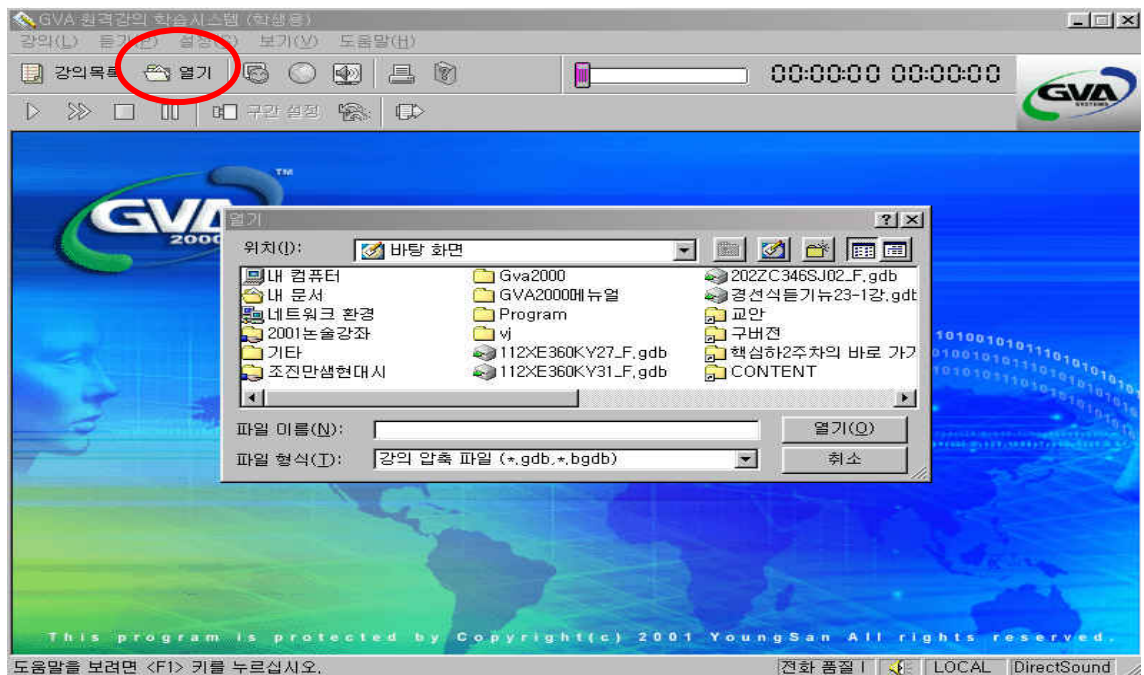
GVA 원격강의 학습시스템 (학생용)

강의(L) 듣기(E) 설정(S) 보기(V) 도움말(H)

강의목록 열기

00:00:00 00:00:00

GVA

구간 설정

GVA 2000

열기

위치(I): 바탕 화면

내 컴퓨터
내 문서
네트워크 환경
2001논술강좌
기타
조진만샘현대시
Gva2000
GVA2000메뉴얼
Program
vj
112XE360KY27_F.gdb
112XE360KY31_F.gdb
202ZC346SJ02_F.gdb
경선식듣기뉴23-1강.gdb
교안
구버전
핵심하2주차의 바로 가기
CONTENT

파일 이름(N):
열기(O)
파일 형식(T): 강의 압축 파일 (*.gdb,*.bgdb)
취소

10100101011110101010
This program is protected by Copyright(c) 2001 YoungSan All rights reserved.

도움말을 보려면 <F1> 키를 누르십시오.
전화 품질 I LOCAL DirectSound